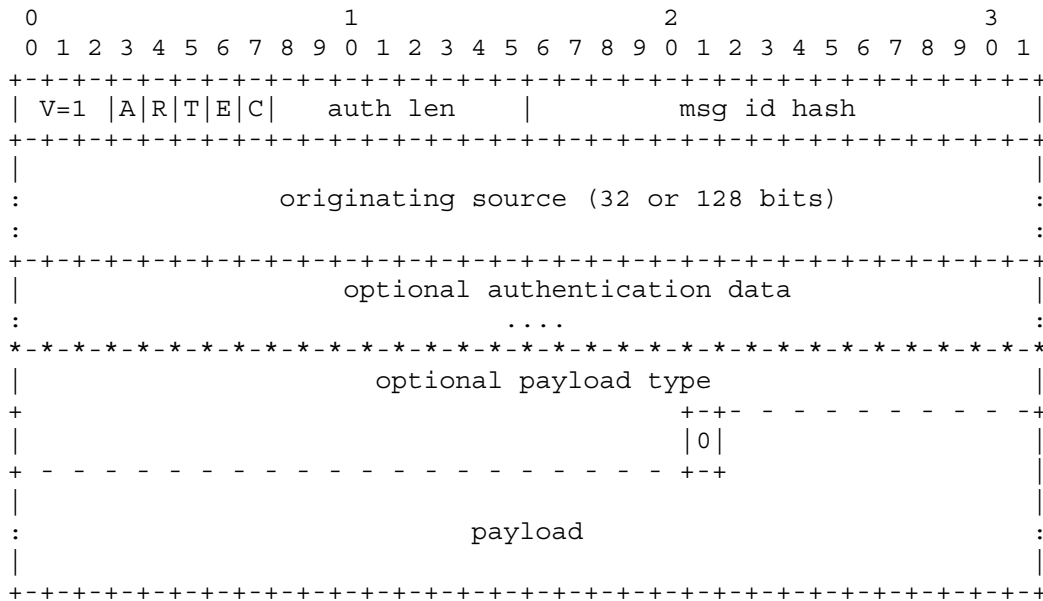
```
 0                   1                   2                   3
 0 1 2 3 4 5 6 7 8 9 0 1 2 3 4 5 6 7 8 9 0 1 2 3 4 5 6 7 8 9 0 1
+-+-+-+-+-+-+-+-+-+-+-+-+-+-+-+-+-+-+-+-+-+-+-+-+-+-+-+-+-+-+-+-+
| V=1 |A|R|T|E|C|   auth len    |         msg id hash           |
+-+-+-+-+-+-+-+-+-+-+-+-+-+-+-+-+-+-+-+-+-+-+-+-+-+-+-+-+-+-+-+-+
|                                                               |
:            originating source (32 or 128 bits)                :
:                                                               :
+-+-+-+-+-+-+-+-+-+-+-+-+-+-+-+-+-+-+-+-+-+-+-+-+-+-+-+-+-+-+-+-+
|                optional authentication data                   |
:                            ....                               :
*-*-*-*-*-*-*-*-*-*-*-*-*-*-*-*-*-*-*-*-*-*-*-*-*-*-*-*-*-*-*-*-*
|                     optional payload type                     |
+                                         +-+- - - - - - - - - -+
|                                         |0|                   |
+ - - - - - - - - - - - - - - - - - - - - +-+                   |
|                                                               |
:                            payload                            :
|                                                               |
+-+-+-+-+-+-+-+-+-+-+-+-+-+-+-+-+-+-+-+-+-+-+-+-+-+-+-+-+-+-+-+-+
```